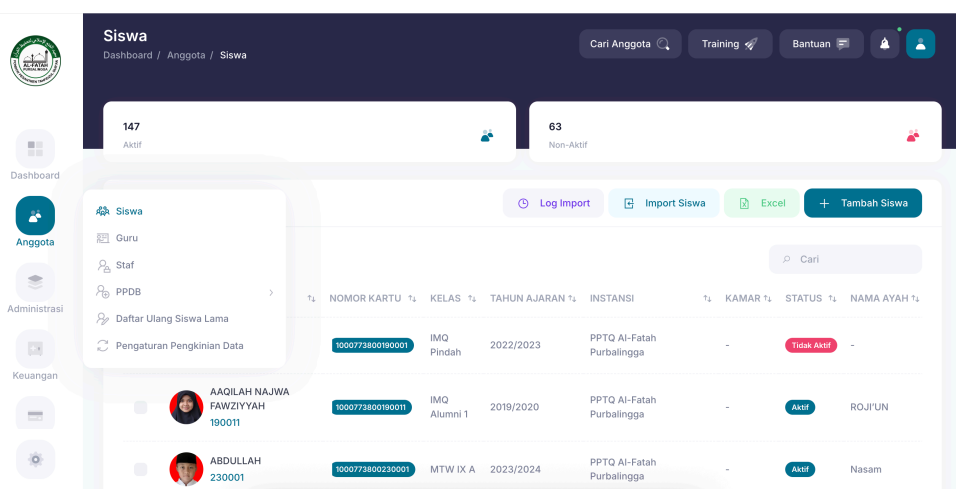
AL-FATAH

Dashboard

Anggota

Administrasi

Keuangan

Siswa

Dashboard / Anggota / Siswa

Cari Anggota

Training

Bantuan

147
Aktif

63
Non-Aktif

Siswa
Guru
Staf
PPDB
Daftar Ulang Siswa Lama
Pengaturan Pengkinian Data

Log Import

Import Siswa

Excel

+ Tambah Siswa

Cari

| | NOMOR KARTU | KELAS | TAHUN AJARAN | INSTANSI | KAMAR | STATUS | NAMA AYAH |
|---|---|---|---|---|---|---|---|
| | 1000773800190001 | IMQ Pindah | 2022/2023 | PPTQ Al-Fatah Purbalingga | - | Tidak Aktif | - |
| AAQILAH NAJWA FAWZIYYAH 190011 | 1000773800190011 | IMQ Alumni 1 | 2019/2020 | PPTQ Al-Fatah Purbalingga | - | Aktif | ROJI'UN |
| ABDULLAH 230001 | 1000773800230001 | MTW IX A | 2023/2024 | PPTQ Al-Fatah Purbalingga | - | Aktif | Nasam |